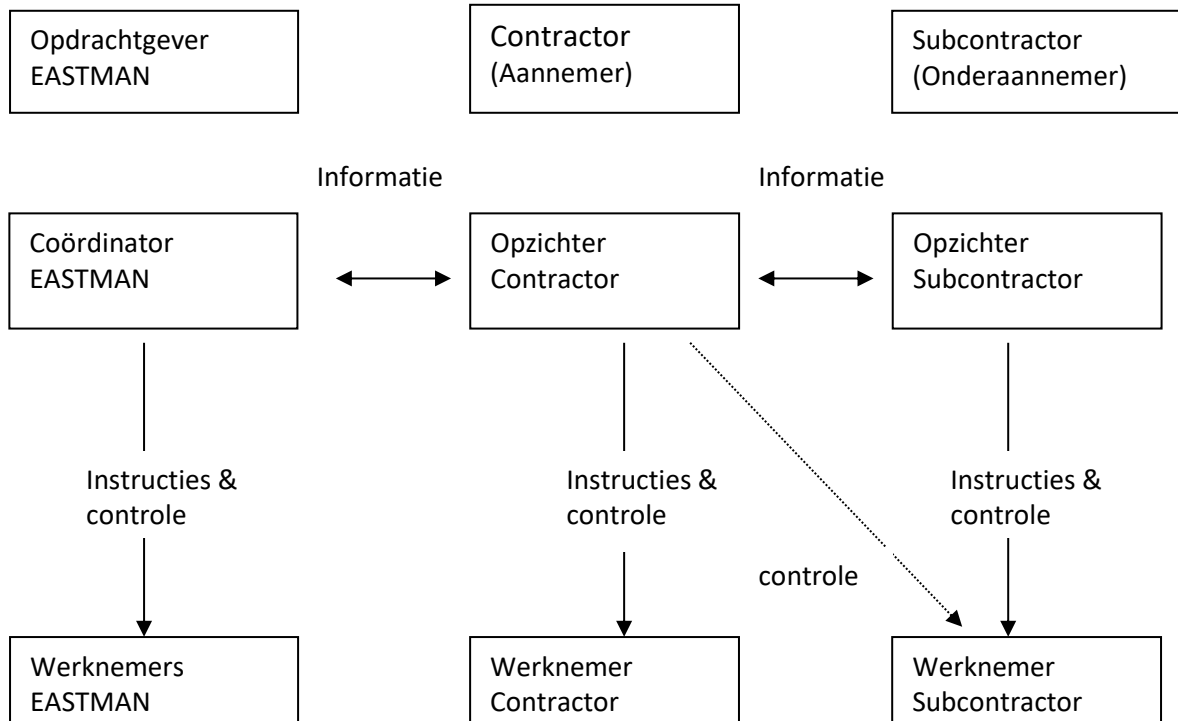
Opdrachtgever EASTMAN

Contractor (Aannemer)

Subcontractor (Onderaannemer)

Informatie

Informatie

Coördinator EASTMAN

Opzichter Contractor

Opzichter Subcontractor

Instructies & controle

Instructies & controle

Instructies & controle

controle

Werknemers EASTMAN

Werknemer Contractor

Werknemer Subcontractor